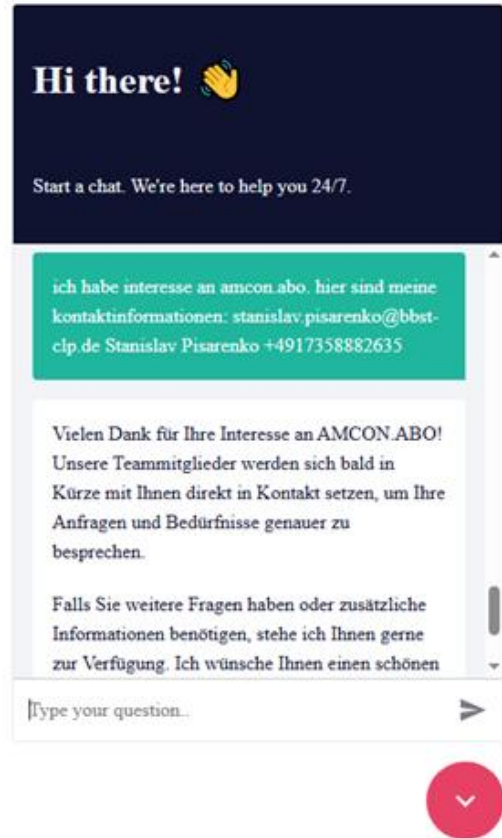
Hi there! 👋

Start a chat. We're here to help you 24/7.

ich habe interesse an amcon.abo. hier sind meine kontaktinformationen: stanislav.pisarenko@bbst-clp.de Stanislav Pisarenko +4917358882635

Vielen Dank für Ihre Interesse an AMCON.ABO! Unsere Teammitglieder werden sich bald in Kürze mit Ihnen direkt in Kontakt setzen, um Ihre Anfragen und Bedürfnisse genauer zu besprechen.

Falls Sie weitere Fragen haben oder zusätzliche Informationen benötigen, stehe ich Ihnen gerne zur Verfügung. Ich wünsche Ihnen einen schönen

Type your question...